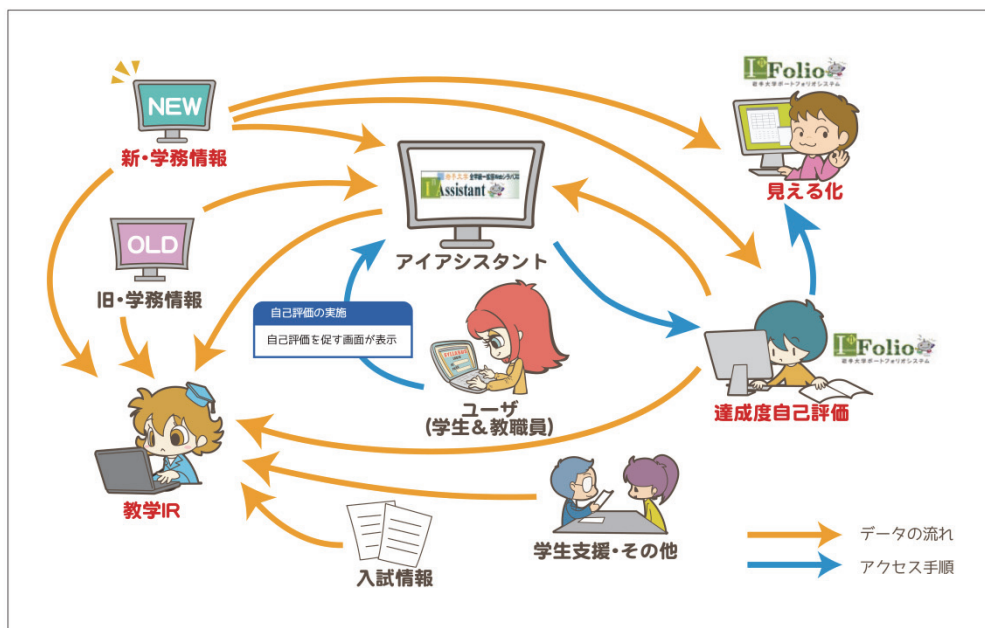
NEW

新・学務情報

OLD

旧・学務情報

教学IR

Assistant

アイアシスタント

自己評価の実施

自己評価を促す画面が表示

ユーザ
(学生&教職員)

入試情報

学生支援・その他

I Folio
岩手大学ポートフォリオシステム

見える化

I Folio
岩手大学ポートフォリオシステム

達成度自己評価

データの流れ

アクセス手順